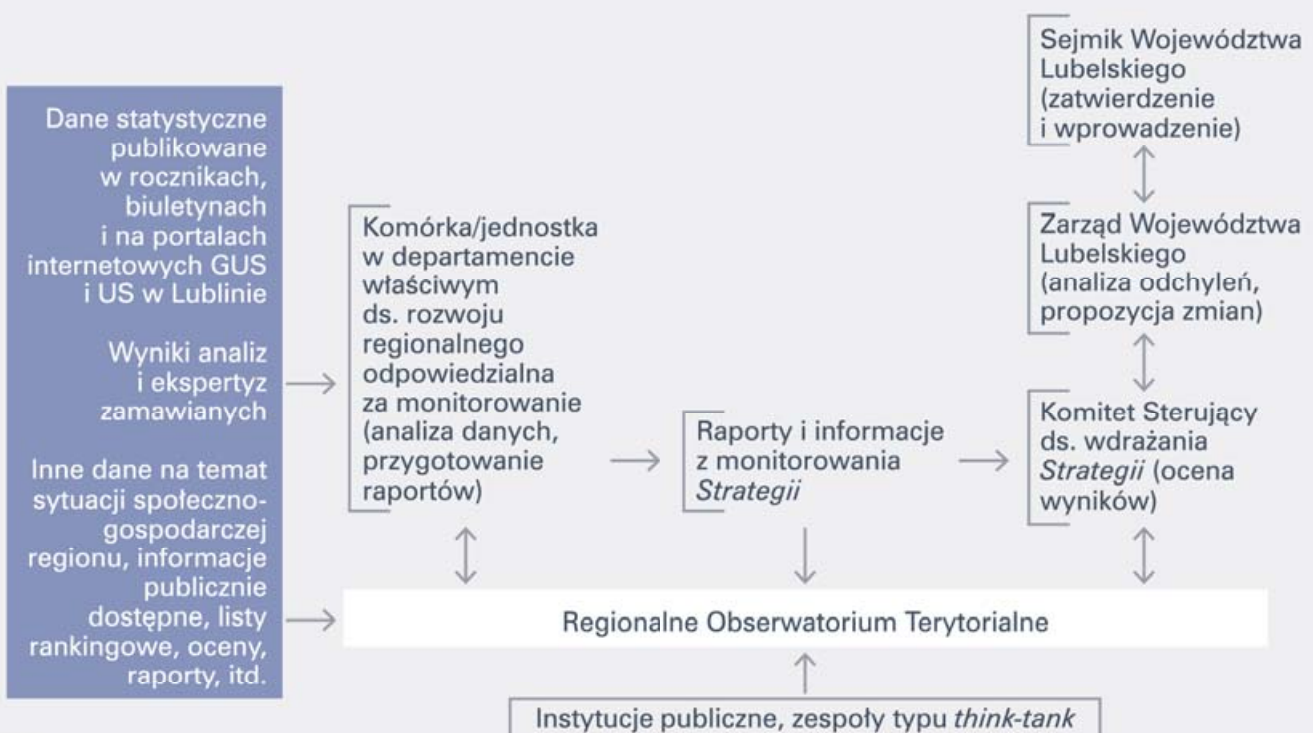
Dane statystyczne publikowane w rocznikach, biuletynach i na portalach internetowych GUS i US w Lublinie

Wyniki analiz i ekspertyz zamawianych

Inne dane na temat sytuacji społeczno-gospodarczej regionu, informacje publicznie dostępne, listy rankingowe, oceny, raporty, itd.

Komórka/jednostka w departamencie właściwym ds. rozwoju regionalnego odpowiedzialna za monitorowanie (analiza danych, przygotowanie raportów)

Raporty i informacje z monitorowania *Strategii*

Sejmik Województwa Lubelskiego (zatwierdzenie i wprowadzenie)

Zarząd Województwa Lubelskiego (analiza odchyleń, propozycja zmian)

Komitet Sterujący ds. wdrażania *Strategii* (ocena wyników)

Regionalne Obserwatorium Terytorialne

Instytucje publiczne, zespoły typu *think-tank*